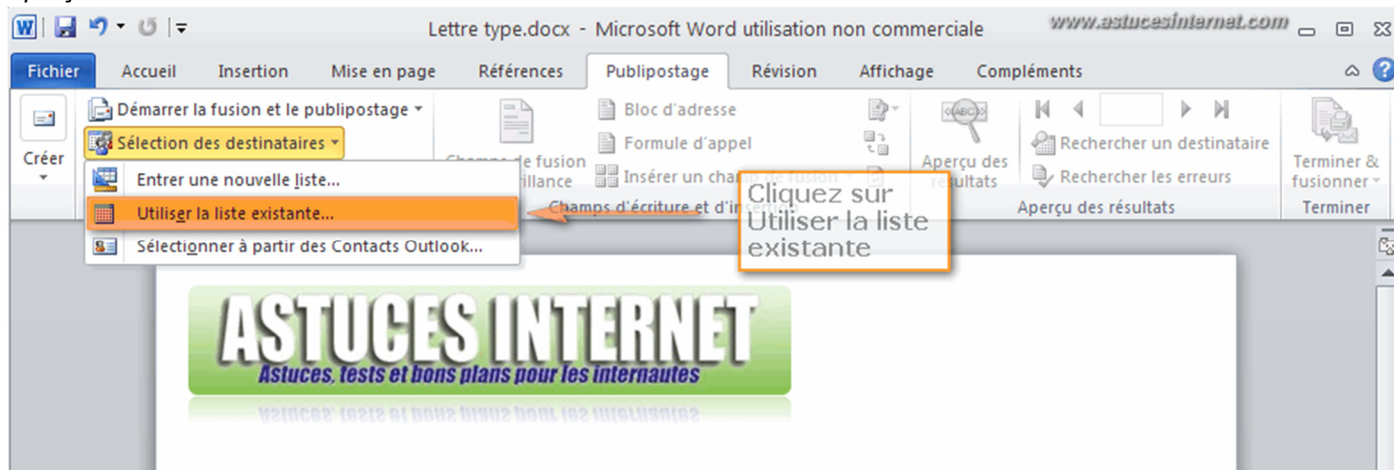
Lettre type.docx - Microsoft Word utilisation non commerciale
www.astucesinternet.com

Fichier | Accueil | Insertion | Mise en page | Références | Publipostage | Révision | Affichage | Compléments

Créer

Démarrer la fusion et le publipostage

Sélection des destinataires

Entrer une nouvelle liste...

Utiliser la liste existante...

Sélectionner à partir des Contacts Outlook...

Champs de fusion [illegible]illance

Bloc d'adresse

Formule d'appel

Insérer un champ de fusion

Champs d'écriture et d'ins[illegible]

Aperçu des résultats

Rechercher un destinataire

Rechercher les erreurs

Aperçu des résultats

Terminer & fusionner

Terminer

Cliquez sur Utiliser la liste existante

ASTUCES INTERNET
Astuces, tests et bons plans pour les internautes